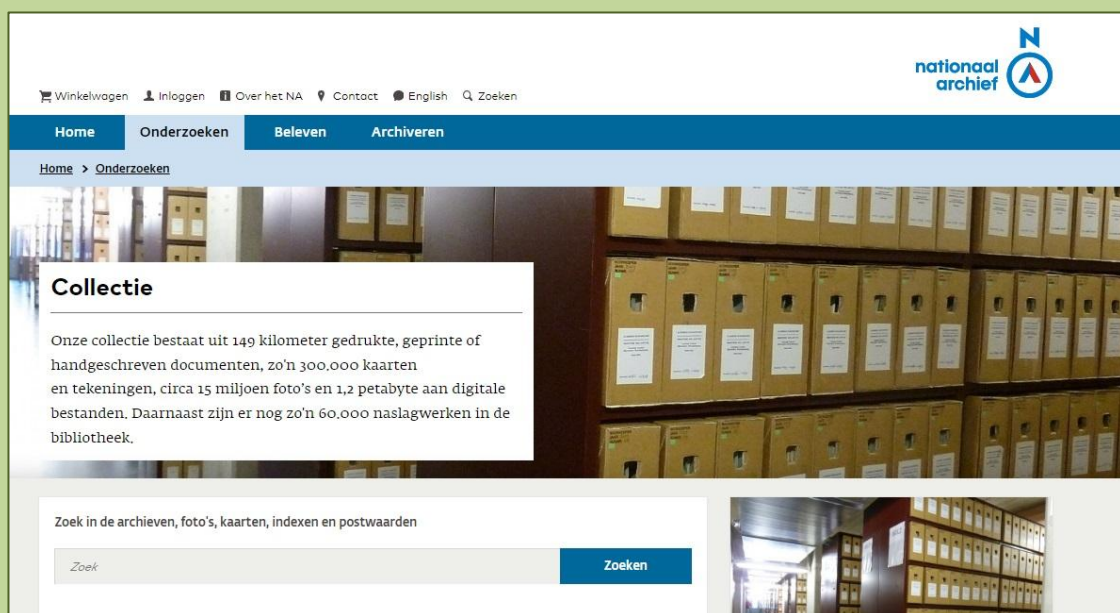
Winkelwagen Inloggen Over het NA Contact English Zoeken

N
nationaal archief

Home Onderzoeken Beleven Archiveren

Home > Onderzoeken

Collectie

Onze collectie bestaat uit 149 kilometer gedrukte, geprinte of handgeschreven documenten, zo'n 300.000 kaarten en tekeningen, circa 15 miljoen foto's en 1,2 petabyte aan digitale bestanden. Daarnaast zijn er nog zo'n 60.000 naslagwerken in de bibliotheek.

Zoek in de archieven, foto's, kaarten, indexen en postwaarden

Zoek

Zoeken